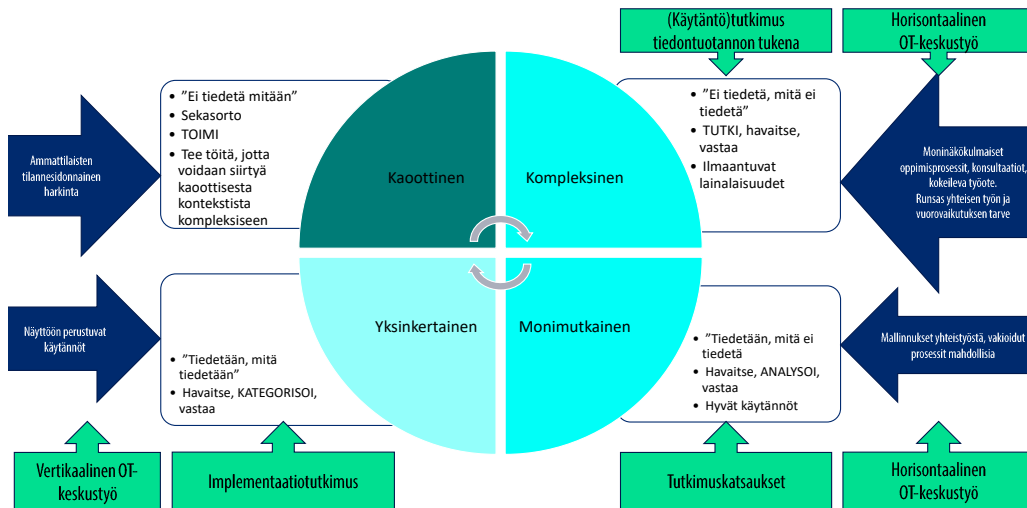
(Käytäntö)tutkimus tiedontuotannon tukena

Horisontaalinen OT-keskustyö

Ammattilaisten tilannesidonnainen harkinta

- ”Ei tiedetä mitään”
- Sekasorto
- TOIMI
- Tee töitä, jotta voidaan siirtyä kaoottisesta kontekstista kompleksiseen

Kaoottinen

Kompleksinen

- ”Ei tiedetä, mitä ei tiedetä”
- TUTKI, havaitse, vastaa
- Ilmaantuvat lainalaisuudet

Moninäkökulmaiset oppimisprosessit, konsultaatiot, kokeileva työote. Runsas yhteisen työn ja vuorovaikutuksen tarve

Näyttöön perustuvat käytännöt

Yksinkertainen

Monimutkainen

- ”Tiedetään, mitä tiedetään”
- Havaitse, KATEGORISOI, vastaa

- ”Tiedetään, mitä ei tiedetä
- Havaitse, ANALYSOI, vastaa
- Hyvät käytännöt

Mallinnukset yhteistyöstä, vakioidut prosessit mahdollisia

Vertikaalinen OT-keskustyö

Implementaatiotutkimus

Tutkimuskatsaukset

Horisontaalinen OT-keskustyö